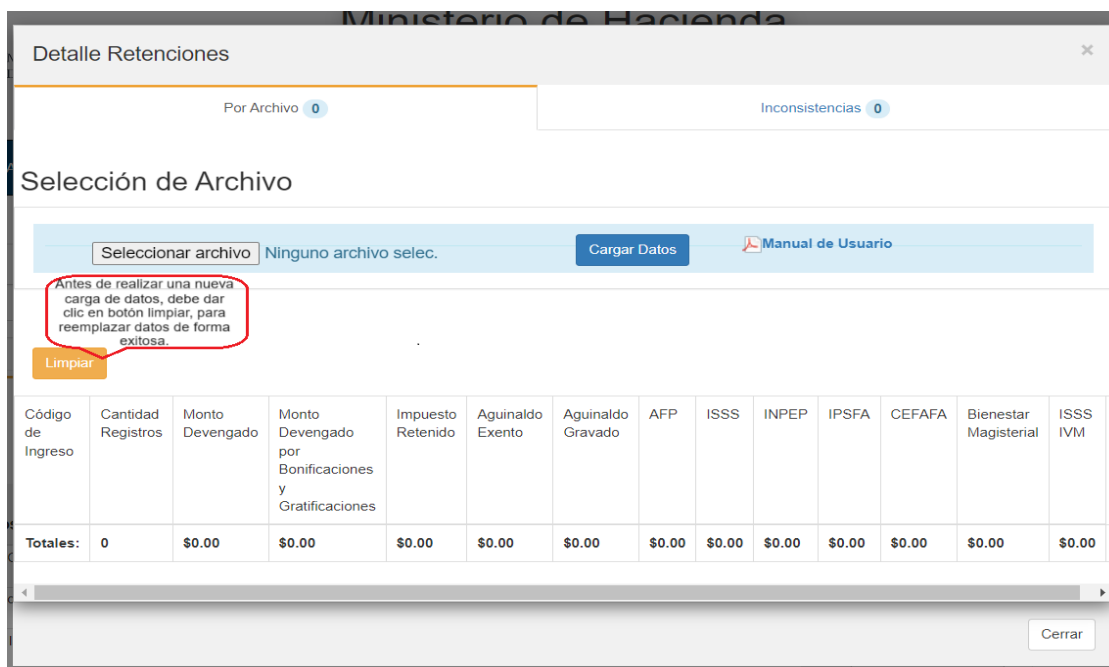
Ministerio de Hacienda

Detalle Retenciones

×

Por Archivo 0

Inconsistencias 0

Selección de Archivo

Seleccionar archivo Ninguno archivo selec.

Cargar Datos

Manual de Usuario

Antes de realizar una nueva carga de datos, debe dar clic en botón limpiar, para reemplazar datos de forma exitosa.

Limpiar

.

| Código de Ingreso | Cantidad Registros | Monto Devengado | Monto Devengado por Bonificaciones y Gratificaciones | Impuesto Retenido | Aguinaldo Exento | Aguinaldo Gravado | AFP | ISSS | INPEP | IPSFA | CEFAFA | Bienestar Magisterial | ISSS IVM |
|---|---|---|---|---|---|---|---|---|---|---|---|---|---|
| Totales: | 0 | $0.00 | $0.00 | $0.00 | $0.00 | $0.00 | $0.00 | $0.00 | $0.00 | $0.00 | $0.00 | $0.00 | $0.00 |

Cerrar